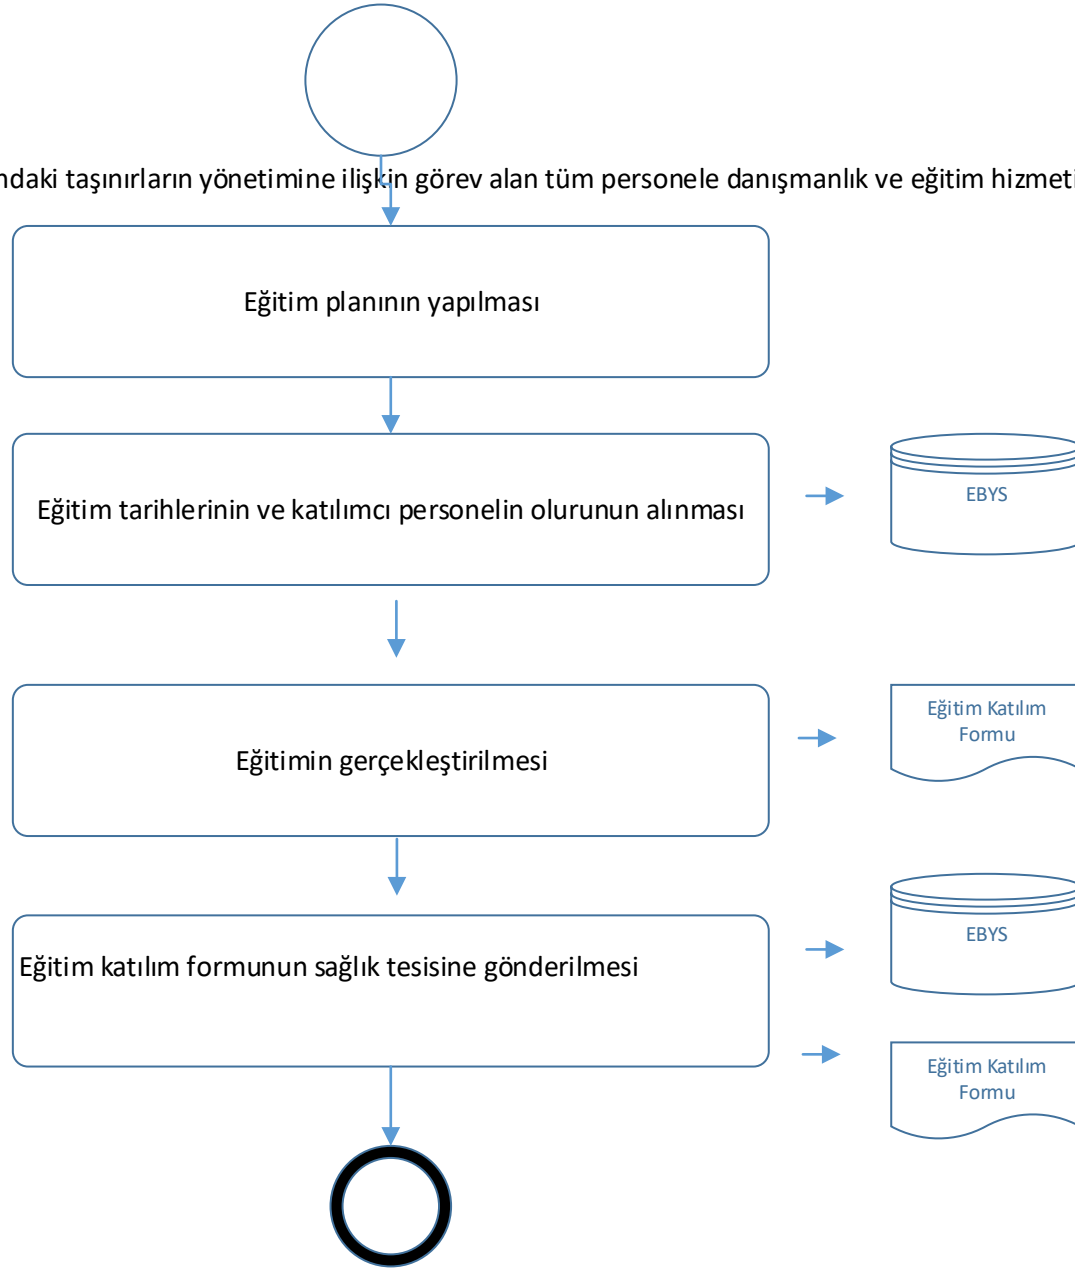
ndaki taşınırların yönetimine ilişkin görev alan tüm personele danışmanlık ve eğitim hizmeti

Eğitim planının yapılması

Eğitim tarihlerinin ve katılımcı personelin olurunun alınması

EBYS

Eğitimin gerçekleştirilmesi

Eğitim Katılım Formu

Eğitim katılım formunun sağlık tesisine gönderilmesi

EBYS

Eğitim Katılım Formu